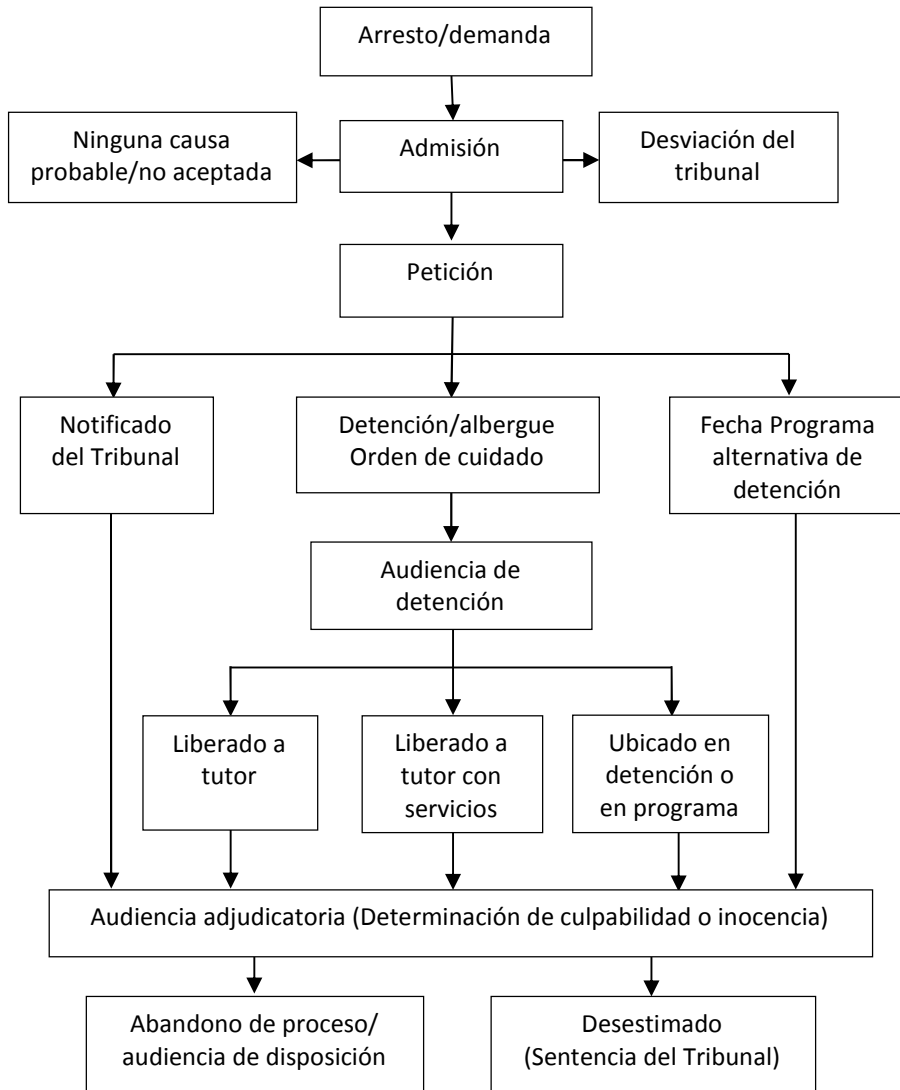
Arresto/demanda

Ninguna causa probable/no aceptada

Admisión

Desviación del tribunal

Petición

Notificado del Tribunal

Detención/albergue Orden de cuidado

Fecha Programa alternativa de detención

Audiencia de detención

Liberado a tutor

Liberado a tutor con servicios

Ubicado en detención o en programa

Audiencia adjudicatoria (Determinación de culpabilidad o inocencia)

Abandono de proceso/ audiencia de disposición

Desestimado (Sentencia del Tribunal)